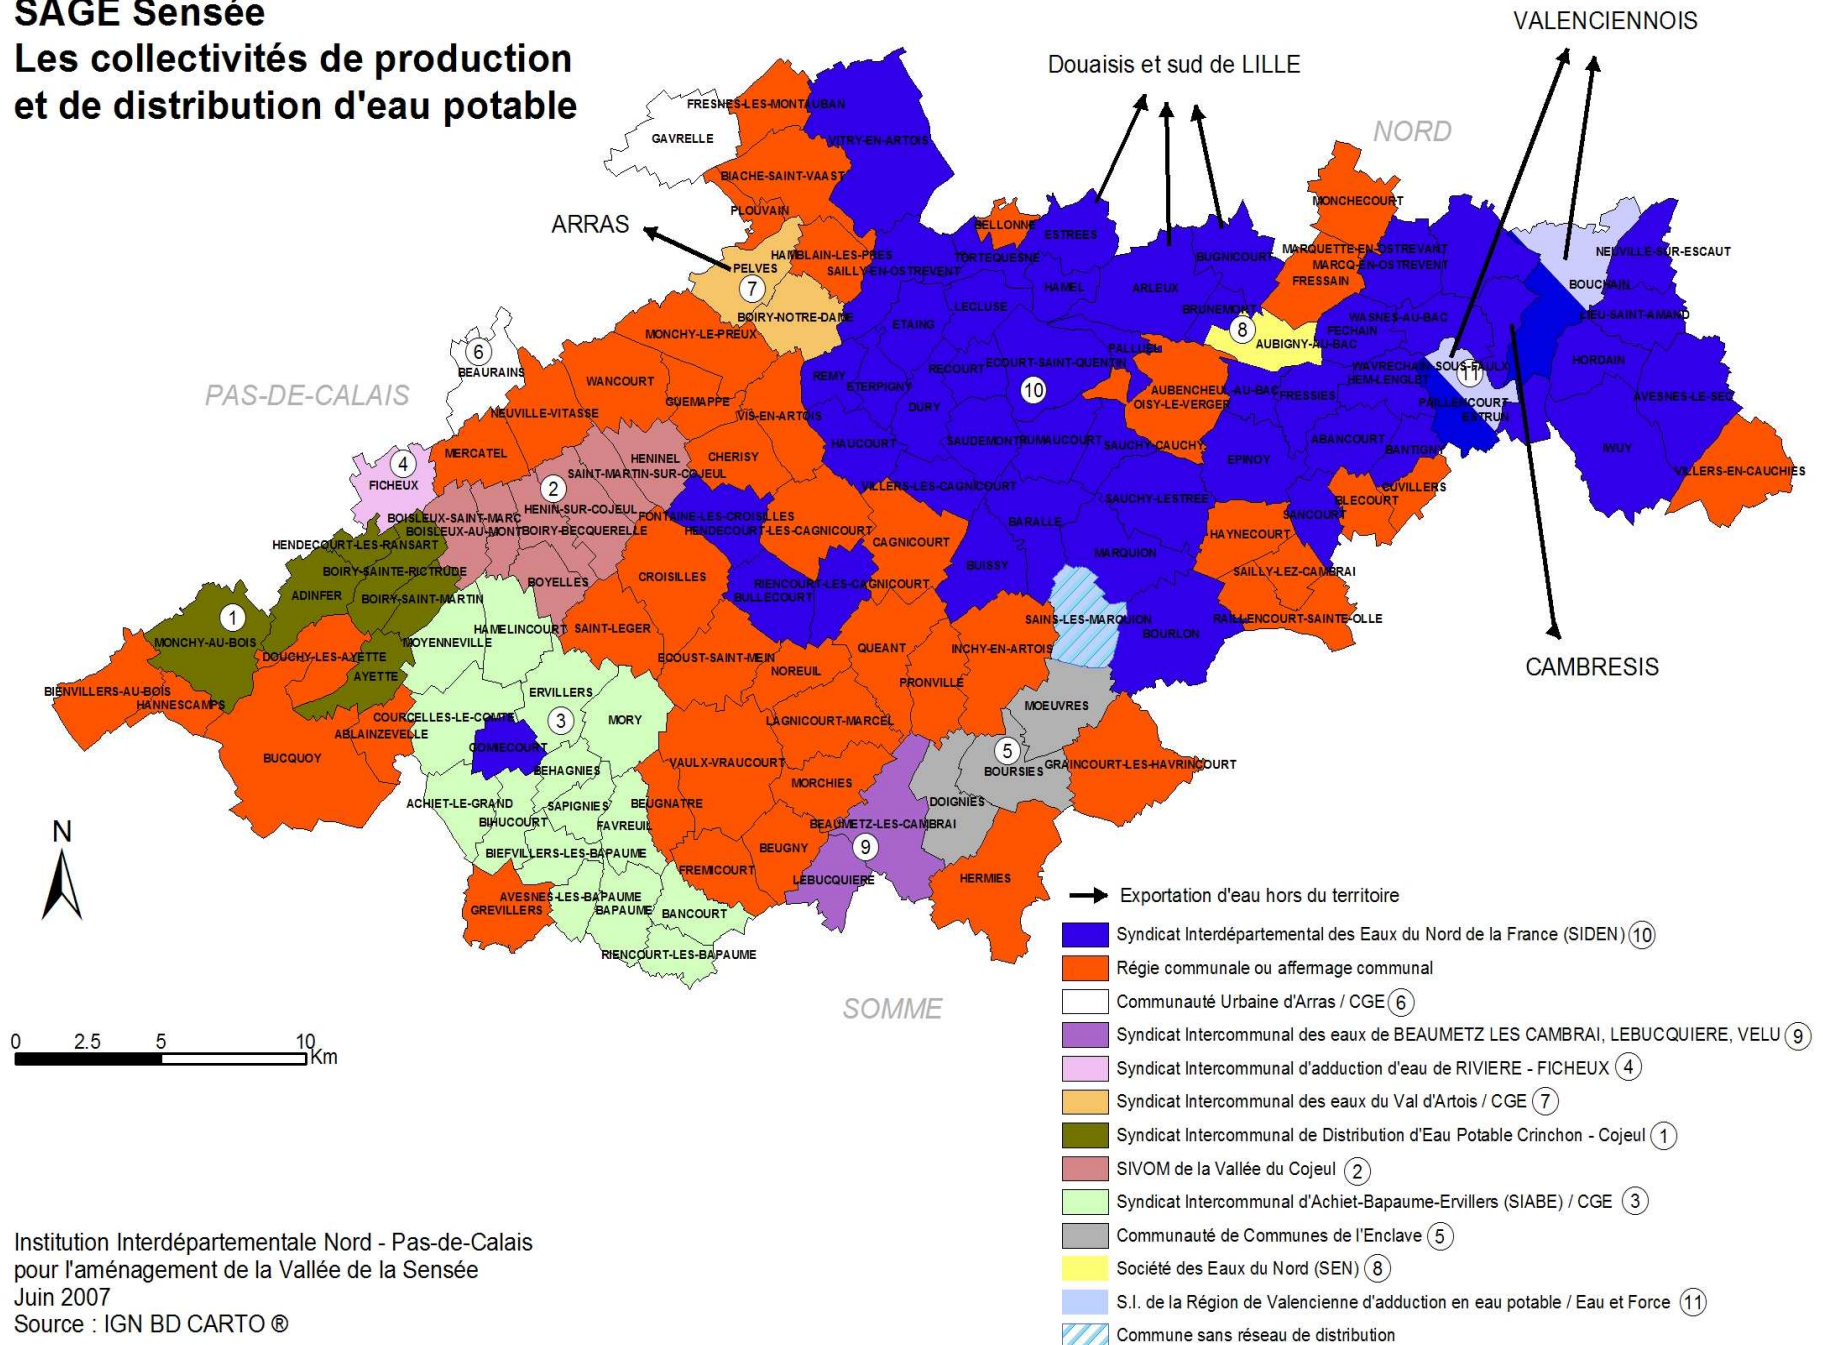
SAGE Sensée
Les collectivités de production et de distribution d'eau potable

VALENCIENNOIS
Douaisis et sud de LILLE
NORD
ARRAS
PAS-DE-CALAIS
CAMBRESIS
SOMME

FRESNES-LES-MONTAUBAN
GAVRELLE
VITRY-EN-ARTOIS
BIACHE-SAINT-VAAST
PLOUVAIN
HAMBLAIN-LES-PRES
PELVES
7
SAILLY-EN-OSTREVENT
BOIRY-NOTRE-DAME
MONCHY-LE-PREUX
6
BEAURAINS
WANCOURT
GUEMAPPE
NEUVILLE-VITASSE
VIS-EN-ARTOIS
MERCATEL
HENINEL
CHERISY
SAINT-MARTIN-SUR-COJEUL
4
FICHEUX
2
HENIN-SUR-COJEUL
BOISLEUX-SAINT-MARC
BOISLEUX-AU-MONT
BOIRY-BECQUERELLE
FONTAINE-LES-CROISILLES
HENDECOURT-LES-CAGNICOURT
HENDECOURT-LES-RANSART
BOIRY-SAINTE-RICTRUDE
ADINFER
BOIRY-SAINT-MARTIN
BOYELLES
CROISILLES
CAGNICOURT
RIENCOURT-LES-CAGNICOURT
BULLECOURT
1
MONCHY-AU-BOIS
HAMELINCOURT
SAINT-LEGER
MOYENNEVILLE
DOUCHY-LES-AYETTE
AYETTE
ECOUST-SAINT-MEIN
NOREUIL
QUEANT
INCHY-EN-ARTOIS
PRONVILLE
BIENVILLERS-AU-BOIS
HANNESCAMPS
ERVILLERS
COURCELLES-LE-COMTE
ABLAINZEVELLE
3
MORY
GOMIECOURT
BEHAGNIES
LAGNICOURT-MARCEL
BUCQUOY
VAULX-VRAUCOURT
MORCHIES
ACHIET-LE-GRAND
SAPIGNIES
BEUGNATRE
BIHUCOURT
FAVREUIL
BIEFVILLERS-LES-BAPAUME
BEUGNY
FREMICOURT
AVESNES-LES-BAPAUME
GREVILLERS
BAPAUME
BANCOURT
RIENCOURT-LES-BAPAUME
BEAUMETZ-LES-CAMBRAI
9
LEBUCQUIERE
DOIGNIES
5
BOURSIES
MOEUVRES
GRAINCOURT-LES-HAVRINCOURT
HERMIES
SAINS-LES-MARQUION
BOURLON
BUISSY
BARALLE
MARQUION
VILLERS-LES-CAGNICOURT
HAUCOURT
SAUDEMONT
RUMAUCOURT
DURY
ETERPIGNY
REMY
RECOURT
ECOURT-SAINT-QUENTIN
10
ETAING
LECLUSE
TORTEQUESNE
BELLONNE
ESTREES
HAMEL
ARLEUX
BUGNICOURT
BRUNEMONT
8
AUBIGNY-AU-BAC
PALLUEL
AUBENCHEUL-AU-BAC
OISY-LE-VERGER
SAUCHY-CAUCHY
FRESSIES
EPINOY
SAUCHY-LESTREE
HAYNECOURT
SANCOURT
SAILLY-LEZ-CAMBRAI
RAILLENCOURT-SAINTE-OLLE
MONCHECOURT
MARQUETTE-EN-OSTREVANT
MARCQ-EN-OSTREVENT
FRESSAIN
WASNES-AU-BAC
FECHAIN
WAVRECHAIN-SOUS-FAULX
HEM-LENGLET
11
PAILLENCOURT
ESTRUN
ABANCOURT
BANTIGNY
CUVILLERS
BLECOURT
NEUVILLE-SUR-ESCAUT
BOUCHAIN
LIEU-SAINT-AMAND
HORDAIN
AVESNES-LE-SEC
IWUY
VILLERS-EN-CAUCHIES

N

0 2.5 5 10 Km

Exportation d'eau hors du territoire
Syndicat Interdépartemental des Eaux du Nord de la France (SIDEN) 10
Régie communale ou affermage communal
Communauté Urbaine d'Arras / CGE 6
Syndicat Intercommunal des eaux de BEAUMETZ LES CAMBRAI, LEBUCQUIERE, VELU 9
Syndicat Intercommunal d'adduction d'eau de RIVIERE - FICHEUX 4
Syndicat Intercommunal des eaux du Val d'Artois / CGE 7
Syndicat Intercommunal de Distribution d'Eau Potable Crinchon - Cojeul 1
SIVOM de la Vallée du Cojeul 2
Syndicat Intercommunal d'Achiet-Bapaume-Ervillers (SIABE) / CGE 3
Communauté de Communes de l'Enclave 5
Société des Eaux du Nord (SEN) 8
S.I. de la Région de Valencienne d'adduction en eau potable / Eau et Force 11
Commune sans réseau de distribution

Institution Interdépartementale Nord - Pas-de-Calais
pour l'aménagement de la Vallée de la Sensée
Juin 2007
Source : IGN BD CARTO ®